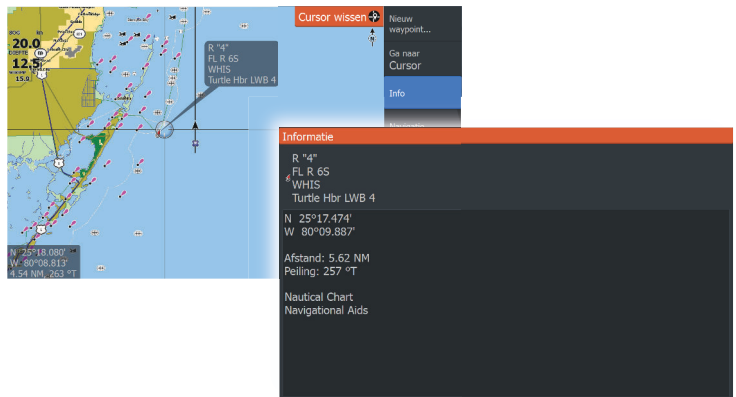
Cursor wissen

Nieuw waypoint...

Ga naar Cursor

Info

SOG
20.0
COG
12.5
15.0

R "4"
FL R 6S
WHIS
Turtle Hbr LWB 4

N 25°18.080'
W 80°08.813'
4.54 NM, 263 °T

Informatie

R "4"
FL R 6S
WHIS
Turtle Hbr LWB 4

N 25°17.474'
W 80°09.887'

Afstand: 5.62 NM
Peiling: 257 °T

Nautical Chart
Navigational Aids